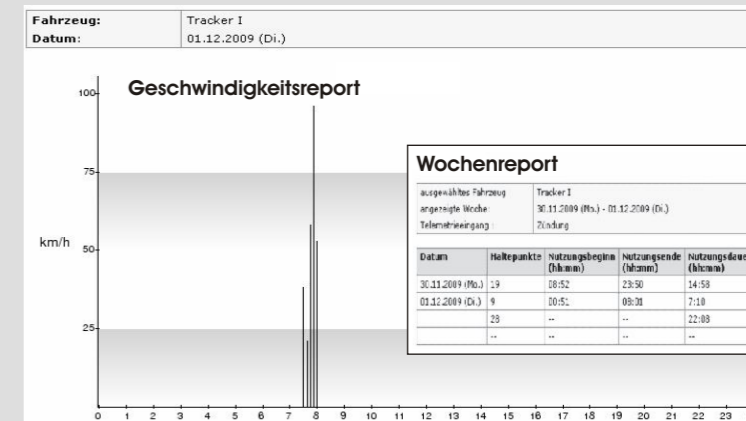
| Fahrzeug: | Tracker I |
|---|---|
| Datum: | 01.12.2009 (Di.) |

Geschwindigkeitsreport

100
75
km/h
50
25

0 1 2 3 4 5 6 7 8 9 10 11 12 13 14 15 16 17 18 19 20 21 22 23

Wochenreport

| ausgewähltes Fahrzeug | Tracker I |
|---|---|
| angezeigte Woche | 30.11.2009 (Mo.) - 01.12.2009 (Di.) |
| Telemetrieeingang | Zündung |

| Datum | Haltepunkte | Nutzungsbeginn (hh:mm) | Nutzungsende (hh:mm) | Nutzungsdaue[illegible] (hh:mm) |
|---|---|---|---|---|
| 30.11.2009 (Mo.) | 19 | 08:52 | 23:50 | 14:58 |
| 01.12.2009 (Di.) | 9 | 00:51 | 08:01 | 7:10 |
| | 28 | -- | -- | 22:08 |
| | -- | -- | -- | -- |